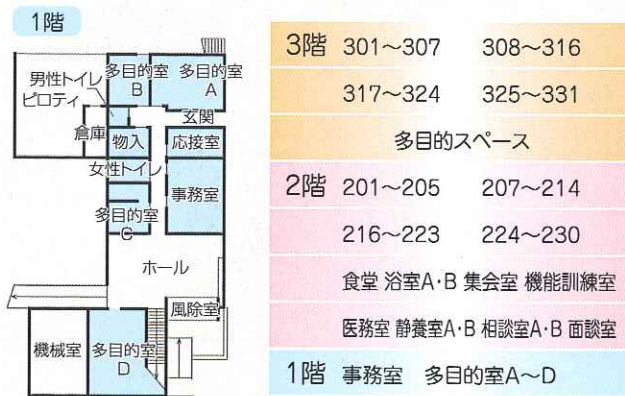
1階

男性トイレ
ピロティ
多目的室 B
多目的室 A
玄関
倉庫
物入
応接室
女性トイレ
事務室
多目的室 C
ホール
風除室
機械室
多目的室 D

3階 301～307 308～316
317～324 325～331
多目的スペース

2階 201～205 207～214
216～223 224～230
食堂 浴室A･B 集会室 機能訓練室
医務室 静養室A･B 相談室A･B 面談室

1階 事務室 多目的室A～D